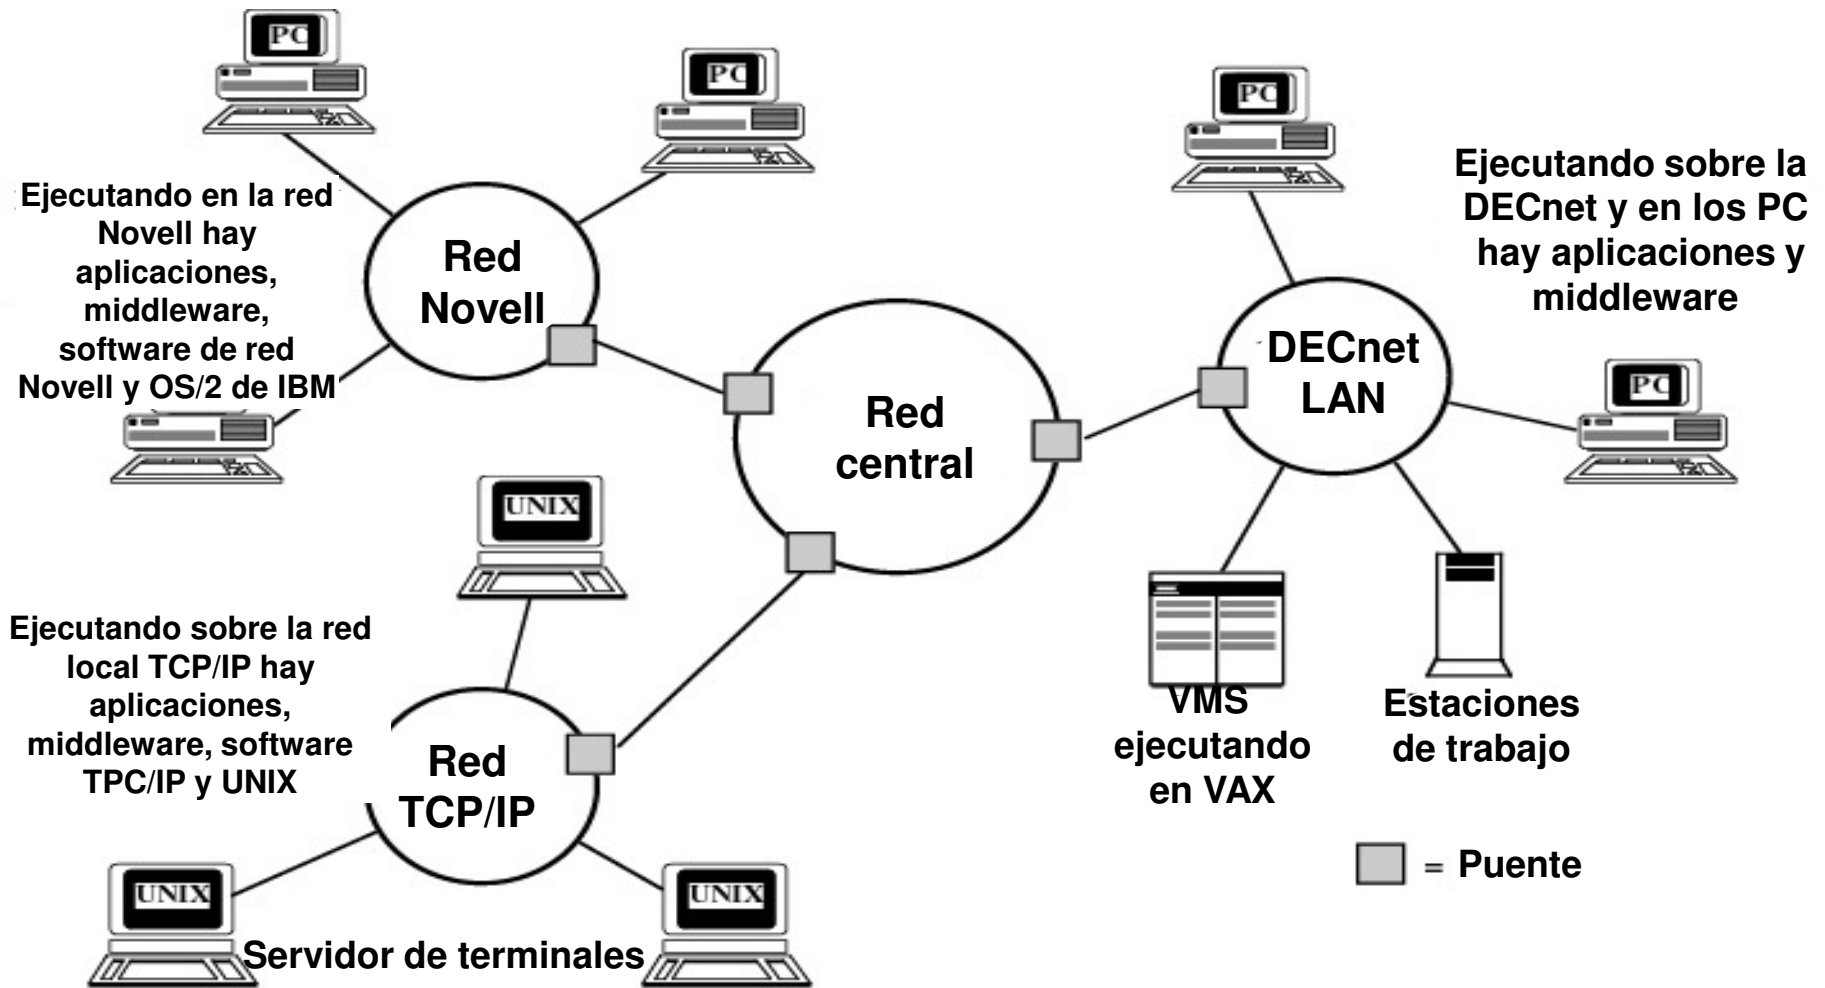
PC

PC

Ejecutando en la red Novell hay aplicaciones, middleware, software de red Novell y OS/2 de IBM

Red Novell

PC

Ejecutando sobre la DECnet y en los PC hay aplicaciones y middleware

DECnet LAN

PC

Red central

UNIX

Ejecutando sobre la red local TCP/IP hay aplicaciones, middleware, software TPC/IP y UNIX

Red TCP/IP

VMS ejecutando en VAX

Estaciones de trabajo

= Puente

UNIX

UNIX

Servidor de terminales